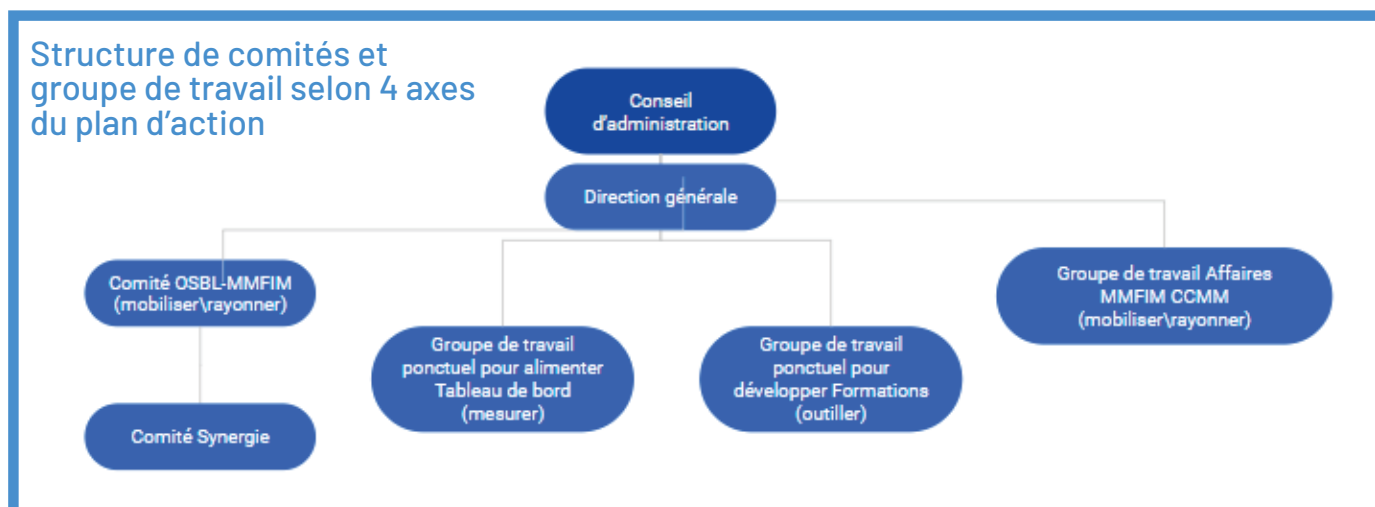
Structure de comités et groupe de travail selon 4 axes du plan d'action

Conseil d'administration

Direction générale

Comité OSBL-MMFIM (mobiliser\rayonner)

Groupe de travail ponctuel pour alimenter Tableau de bord (mesurer)

Groupe de travail ponctuel pour développer Formations (outiller)

Groupe de travail Affaires MMFIM CCMM (mobiliser\rayonner)

Comité Synergie